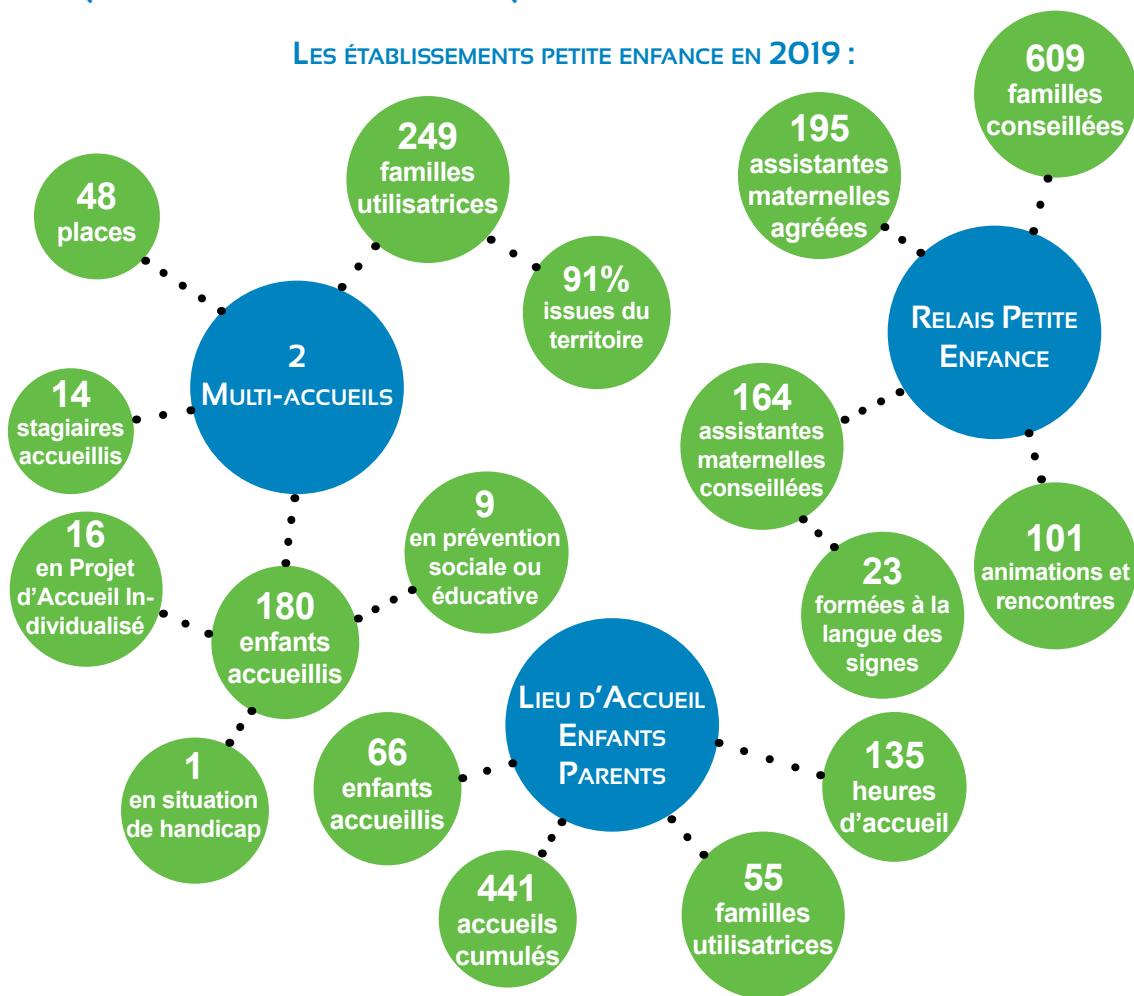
Les établissements petite enfance en 2019 :

48
places

249
familles utilisatrices

91%
issues du territoire

2
Multi-accueils

14
stagiaires accueillis

16
en Projet d'Accueil Individualisé

180
enfants accueillis

9
en prévention sociale ou éducative

1
en situation de handicap

609
familles conseillées

195
assistantes maternelles agréées

Relais Petite Enfance

164
assistantes maternelles conseillées

23
formées à la langue des signes

101
animations et rencontres

Lieu d'Accueil Enfants Parents

66
enfants accueillis

135
heures d'accueil

441
accueils cumulés

55
familles utilisatrices